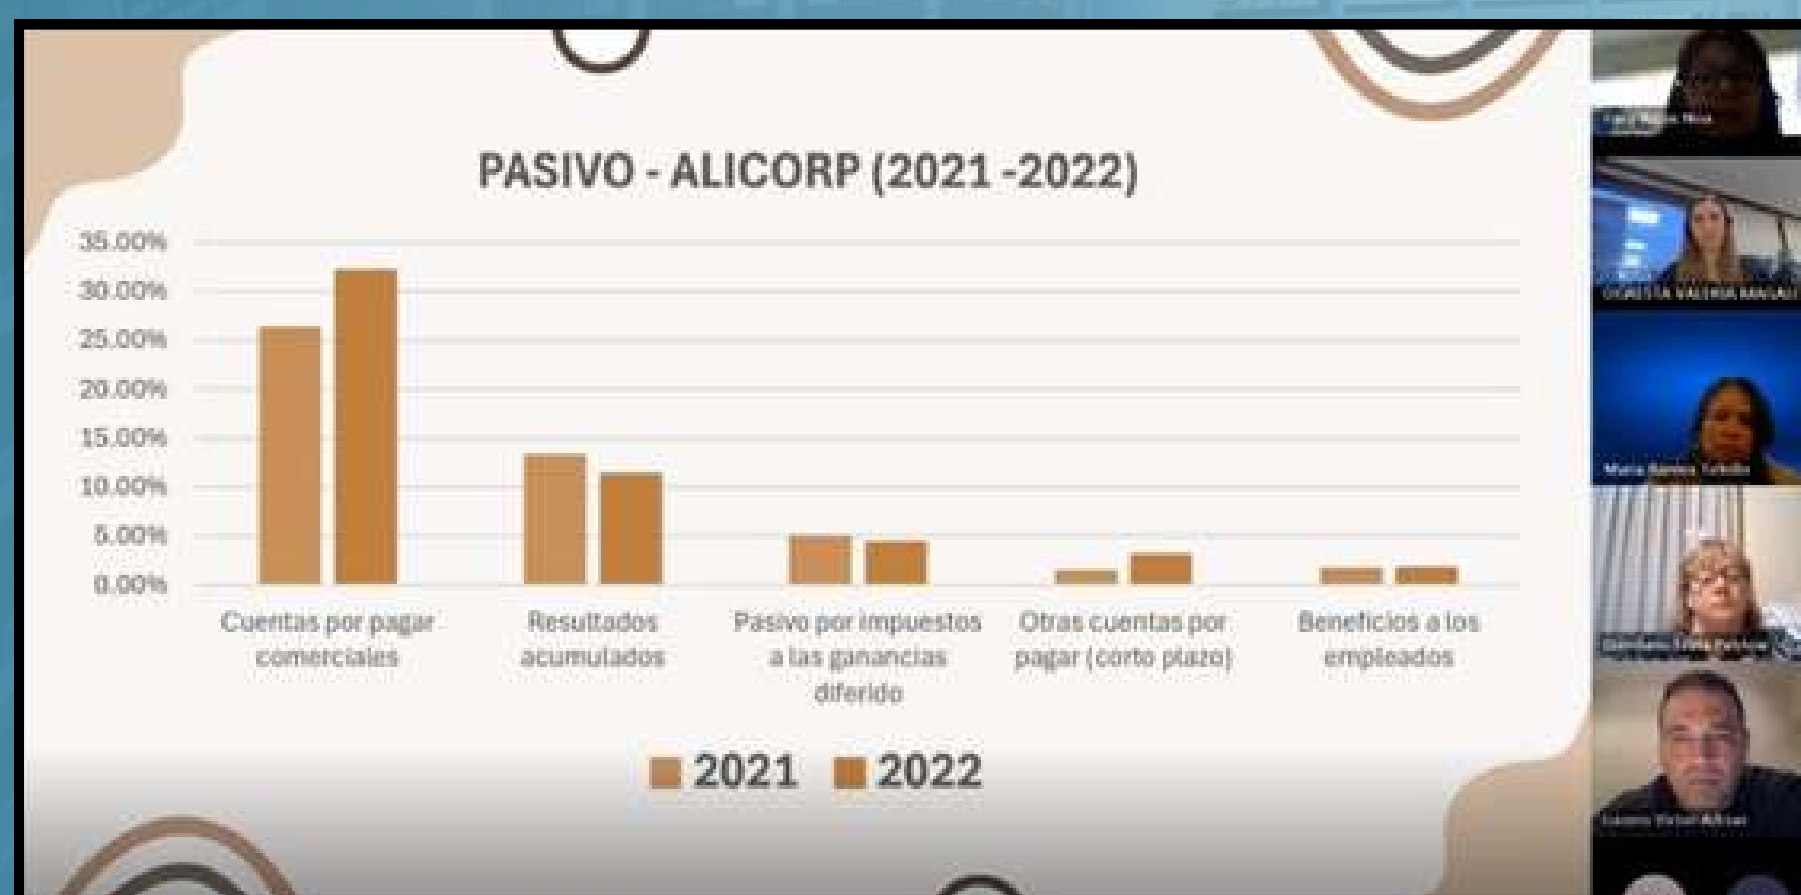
PASIVO - ALICORP (2021 -2022)

35.00%
30.00%
25.00%
20.00%
15.00%
10.00%
5.00%
0.00%

Cuentas por pagar comerciales

Resultados acumulados

Pasivo por impuestos a las ganancias diferido

Otras cuentas por pagar (corto plazo)

Beneficios a los empleados

2021 2022

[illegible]

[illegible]

Maria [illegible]

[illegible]

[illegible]